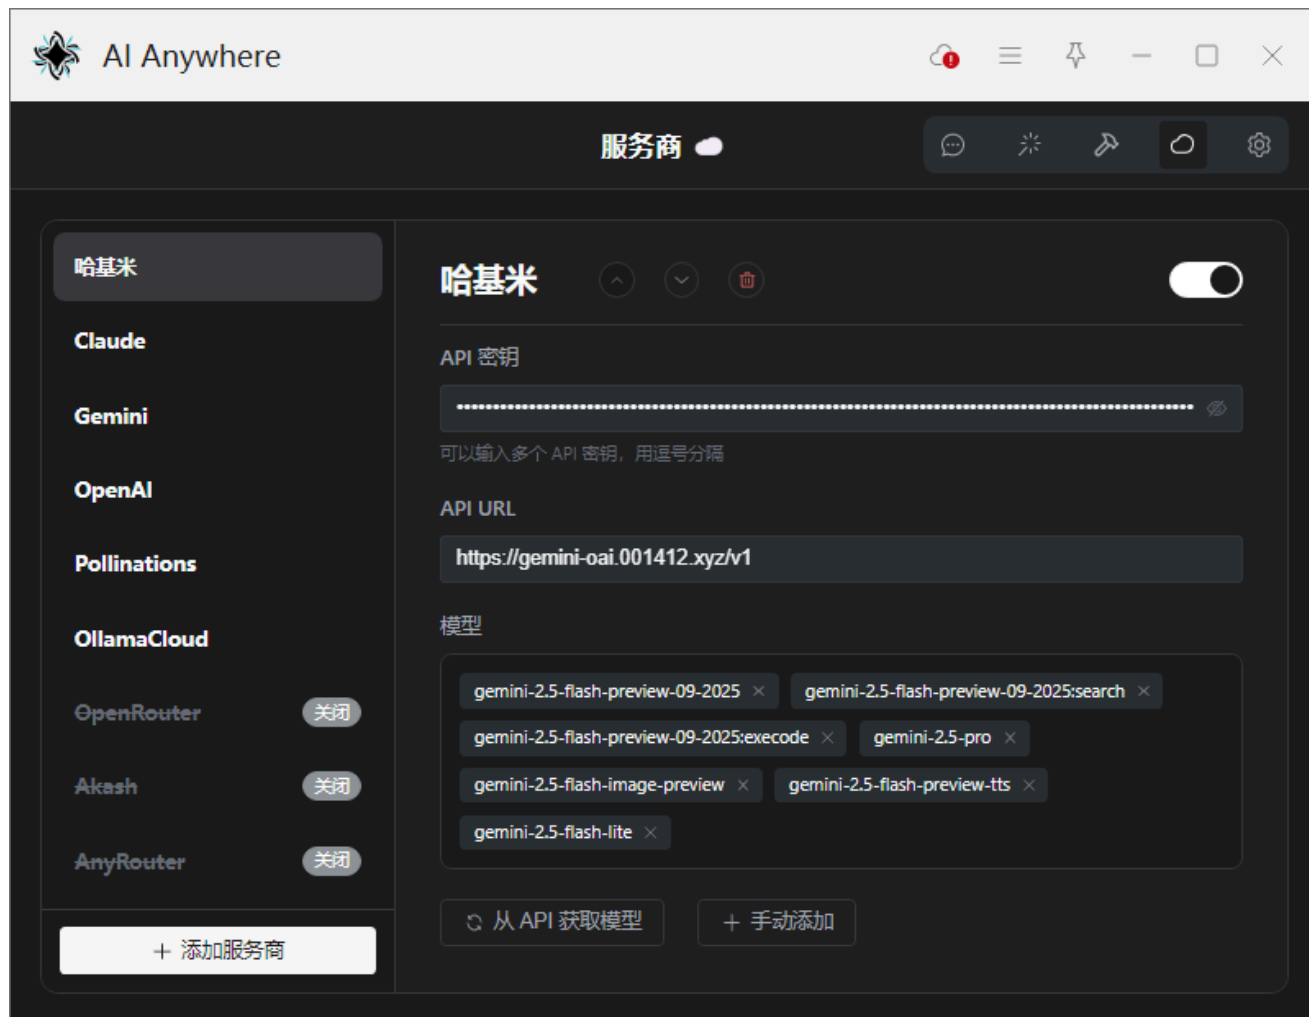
AI Anywhere

服务商

哈基米
Claude
Gemini
OpenAI
Pollinations
OllamaCloud
~~OpenRouter~~ 关闭
~~Akash~~ 关闭
~~AnyRouter~~ 关闭

+ 添加服务商

哈基米

API 密钥
••••••••••••••••••••••••••••••••••••••••••••••••••••••••••••••••••••••••••••••••
可以输入多个 API 密钥，用逗号分隔

API URL
https://gemini-oai.001412.xyz/v1

模型
gemini-2.5-flash-preview-09-2025 ×
gemini-2.5-flash-preview-09-2025:search ×
gemini-2.5-flash-preview-09-2025:execode ×
gemini-2.5-pro ×
gemini-2.5-flash-image-preview ×
gemini-2.5-flash-preview-tts ×
gemini-2.5-flash-lite ×

从 API 获取模型
+ 手动添加